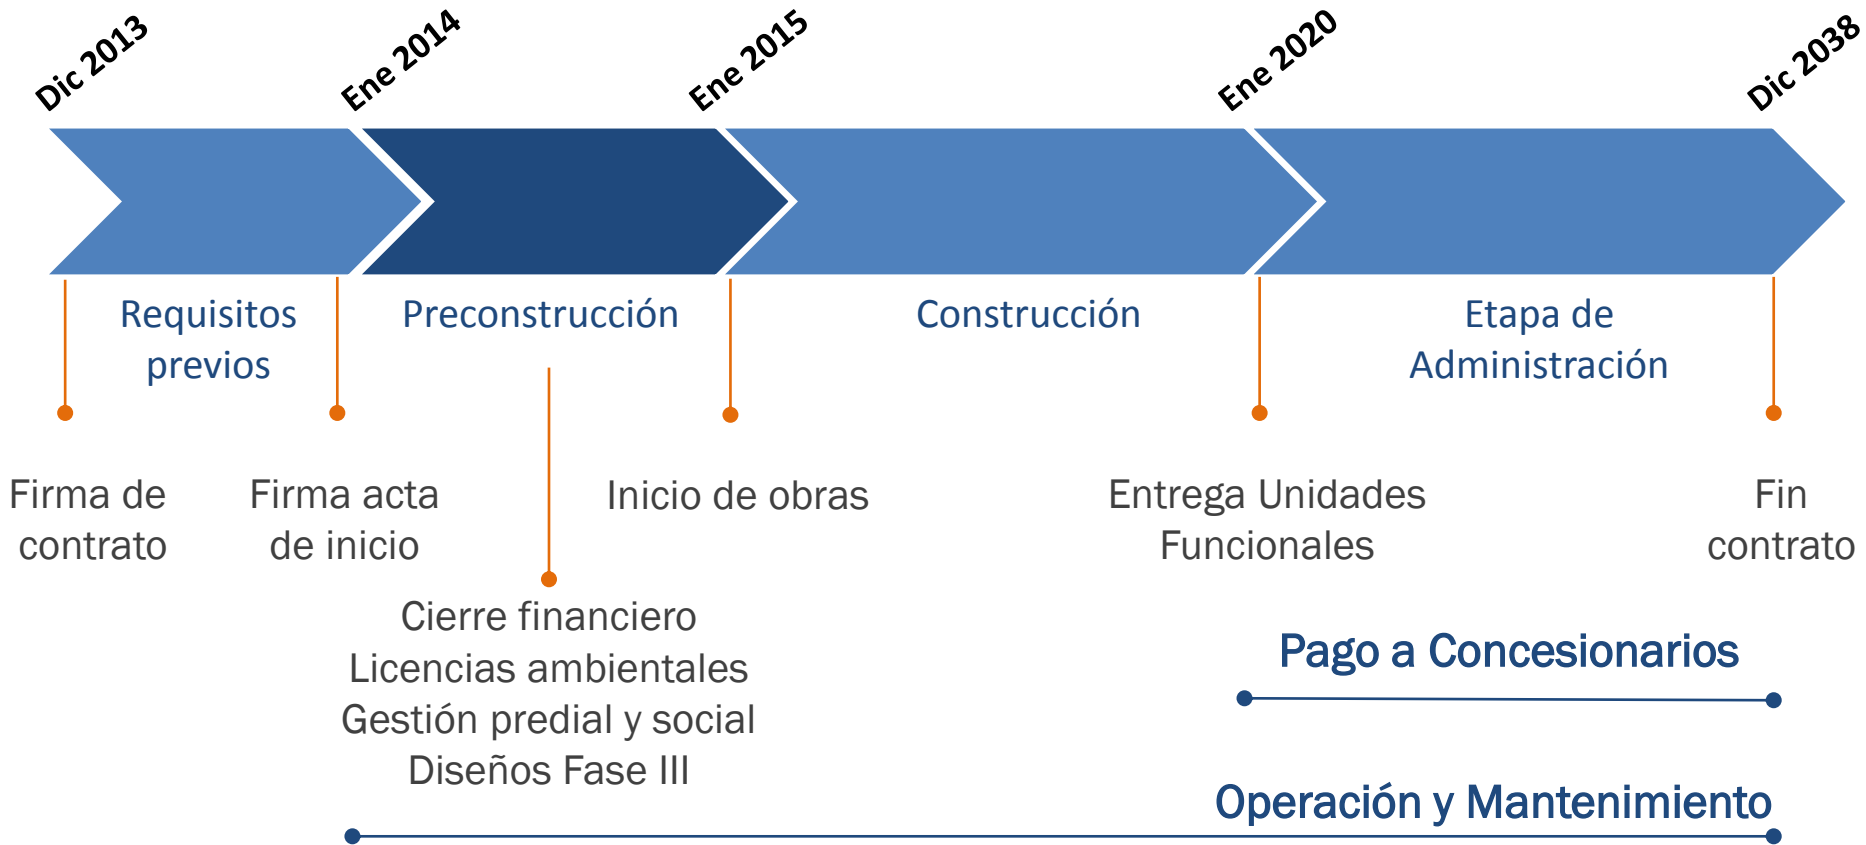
Dic 2013
Ene 2014
Ene 2015
Ene 2020
Dic 2038

Requisitos previos
Preconstrucción
Construcción
Etapa de Administración

Firma de contrato
Firma acta de inicio
Inicio de obras
Entrega Unidades Funcionales
Fin contrato

Cierre financiero
Licencias ambientales
Gestión predial y social
Diseños Fase III

Pago a Concesionarios

Operación y Mantenimiento